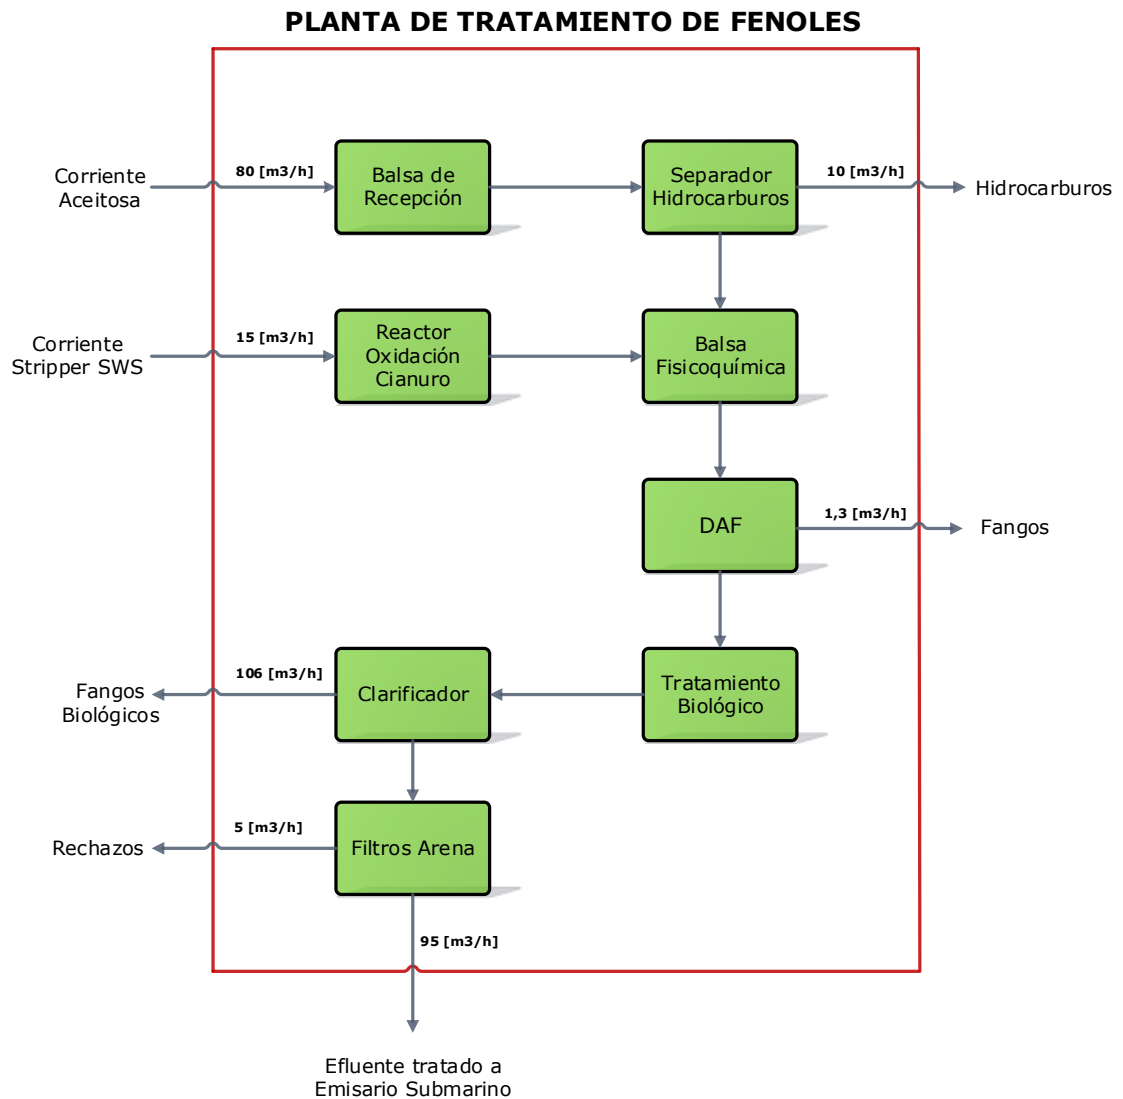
PLANTA DE TRATAMIENTO DE FENOLES

Corriente Aceitosa

80 [m3/h]

Balsa de Recepción

Separador Hidrocarburos

10 [m3/h]

Hidrocarburos

Corriente Stripper SWS

15 [m3/h]

Reactor Oxidación Cianuro

Balsa Fisicoquímica

DAF

1,3 [m3/h]

Fangos

Fangos Biológicos

106 [m3/h]

Clarificador

Tratamiento Biológico

Rechazos

5 [m3/h]

Filtros Arena

95 [m3/h]

Efluente tratado a Emisario Submarino